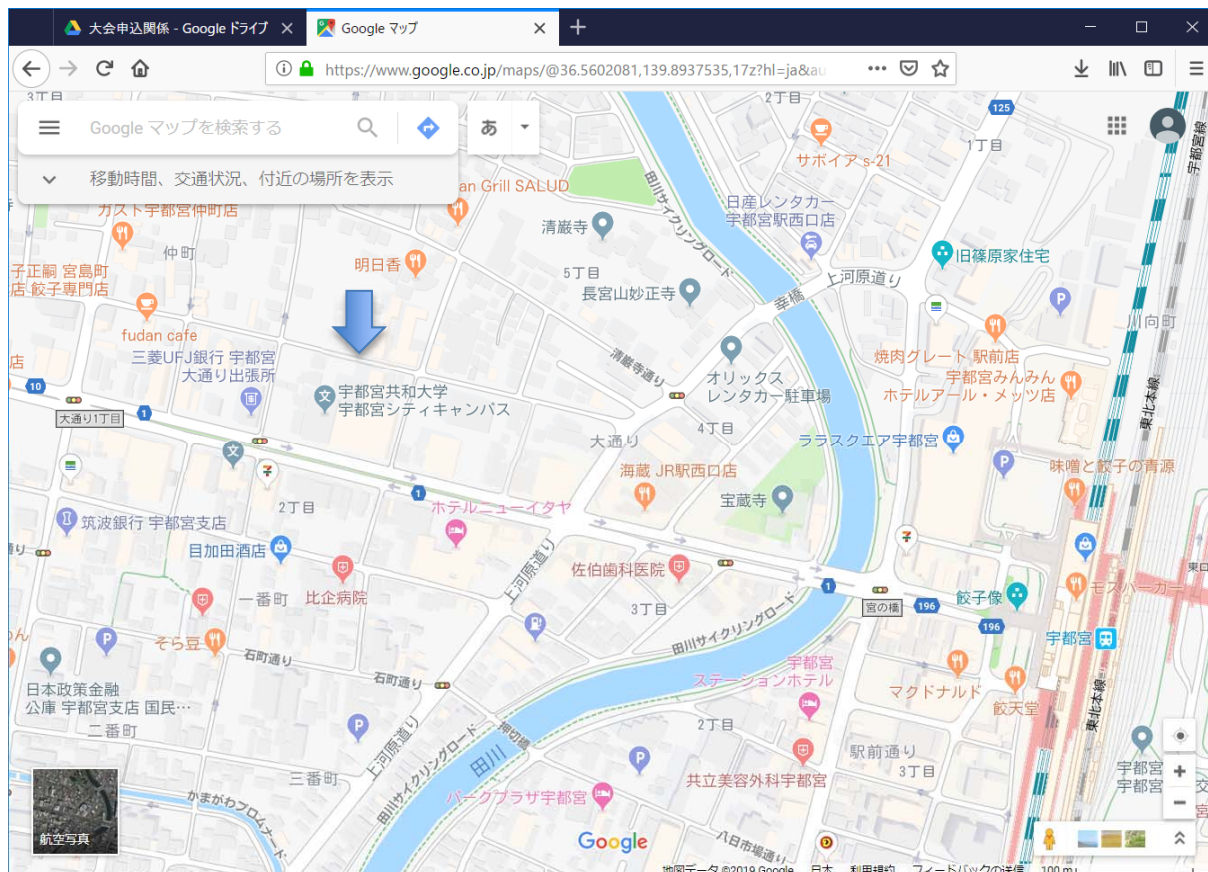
大会申込関係 - Google ドライブ
Google マップ
https://www.google.co.jp/maps/@36.5602081,139.8937535,17z?hl=ja&au
Google マップを検索する
あ
移動時間、交通状況、付近の場所を表示
3丁目
2丁目
125
1丁目
サボイア s-21
宇都宮線
an Grill SALUD
ガスト宇都宮仲町店
田川サイクリングロード
日産レンタカー 宇都宮駅西口店
清厳寺
仲町
旧篠原家住宅
子正嗣 宮島町店 餃子専門店
明日香
5丁目
上河原通り
長宮山妙正寺
幸橋
fudan cafe
川向町
三菱UFJ銀行 宇都宮大通り出張所
清巌寺通り
焼肉グレート 駅前店
オリックス レンタカー駐車場
宇都宮みんみん
10
宇都宮共和大学 宇都宮シティキャンパス
ホテルアール・メッツ店
大通り1丁目
1
4丁目
東北本線
ララスクエア宇都宮
大通り
海蔵 JR駅西口店
味噌と餃子の青源
2丁目
宝蔵寺
ホテルニューイタヤ
筑波銀行 宇都宮支店
1
上河原通り
目加田酒店
佐伯歯科医院
東口
一番町
比企病院
3丁目
1
宮の橋
196
餃子像
モスバーガー
田川サイクリングロード
196
宇都宮
そら豆
石町通り
宇都宮 ステーションホテル
石町通り
日本政策金融公庫 宇都宮支店 国民…
マクドナルド
飯天堂
2丁目
二番町
押切橋
東北本線
田川
上河原通り
駅前通り
田川サイクリングロード
宇都宮
三番町
共立美容外科宇都宮
3丁目
宇都宮
かまがわプロムナード
パークプラザ宇都宮
航空写真
Google
八日市場通り
地図データ ©2019 Google 日本 利用規約 フィードバックの送信 100 m